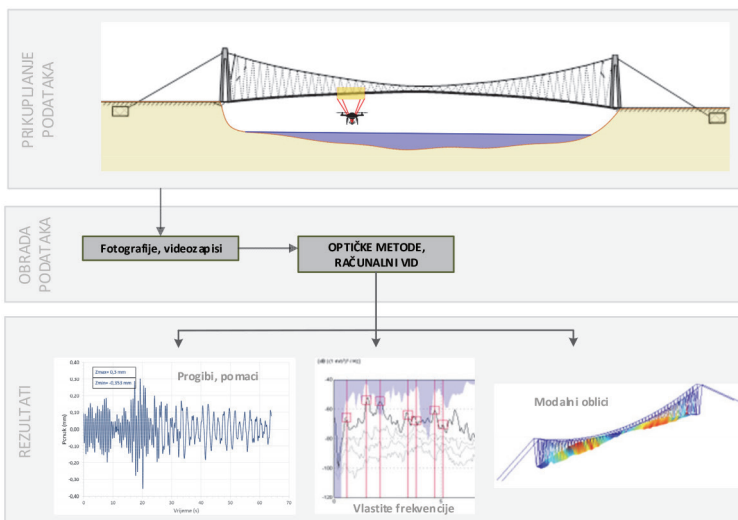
PRIKUPLJANJE PODATAKA

OBRADA PODATAKA

Fotografije, videozapisi

OPTIČKE METODE, RAČUNALNI VID

REZULTATI

Progibi, pomaci

Zmax= 0,3 mm
Zmin= -0,355 mm

0,40
0,30
0,20
0,10
0,00
-0,10
-0,20
-0,30
-0,40

Pomak (mm)

0 10 20 30 40 50 60 70
Vrijeme (s)

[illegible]
-40
-60
-80
-100
-120

Vlastite frekvencije

Modalni oblici